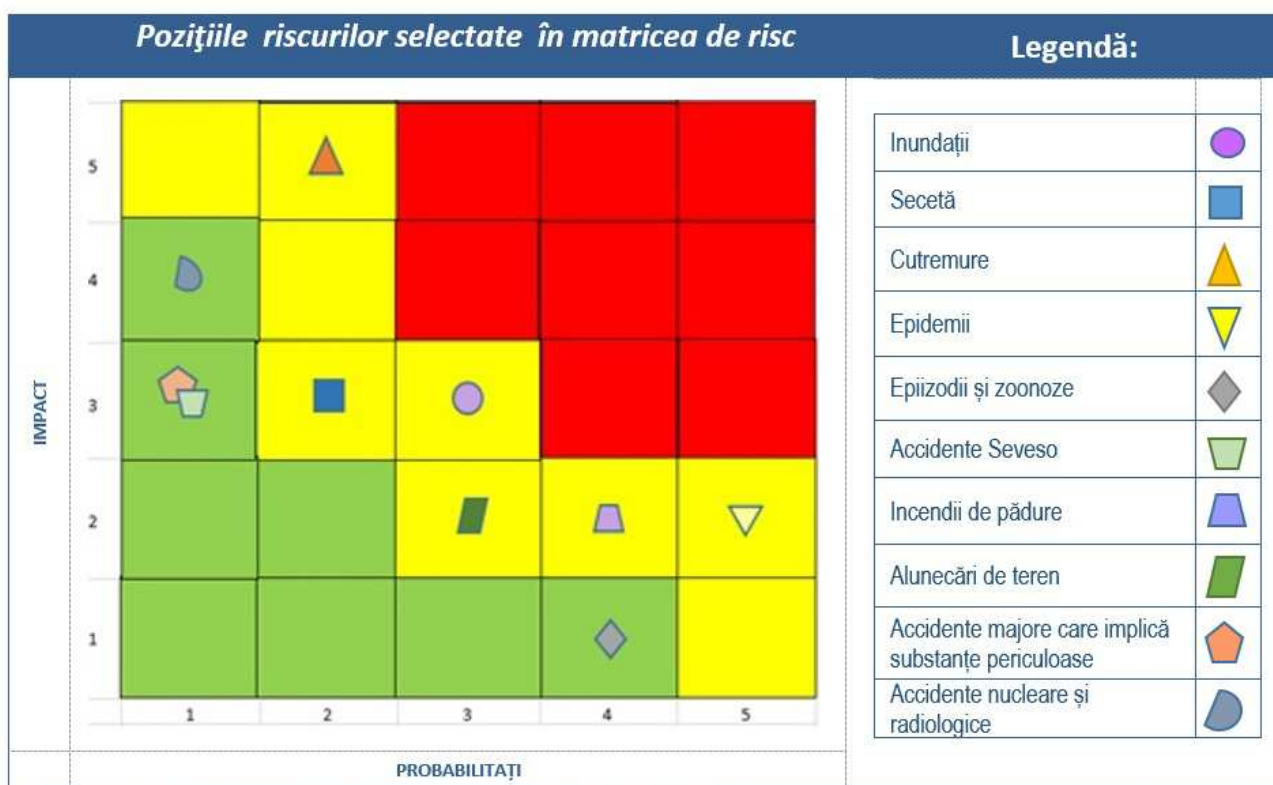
Poziţiile riscurilor selectate în matricea de risc

Legendă:

IMPACT

5
4
3
2
1

1 2 3 4 5

PROBABILITAȚI

| Inundații | |
|---|---|
| Secetă | |
| Cutremure | |
| Epidemii | |
| Epiizodii și zoonoze | |
| Accidente Seveso | |
| Incendii de pădure | |
| Alunecări de teren | |
| Accidente majore care implică substanțe periculoase | |
| Accidente nucleare și radiologice | |